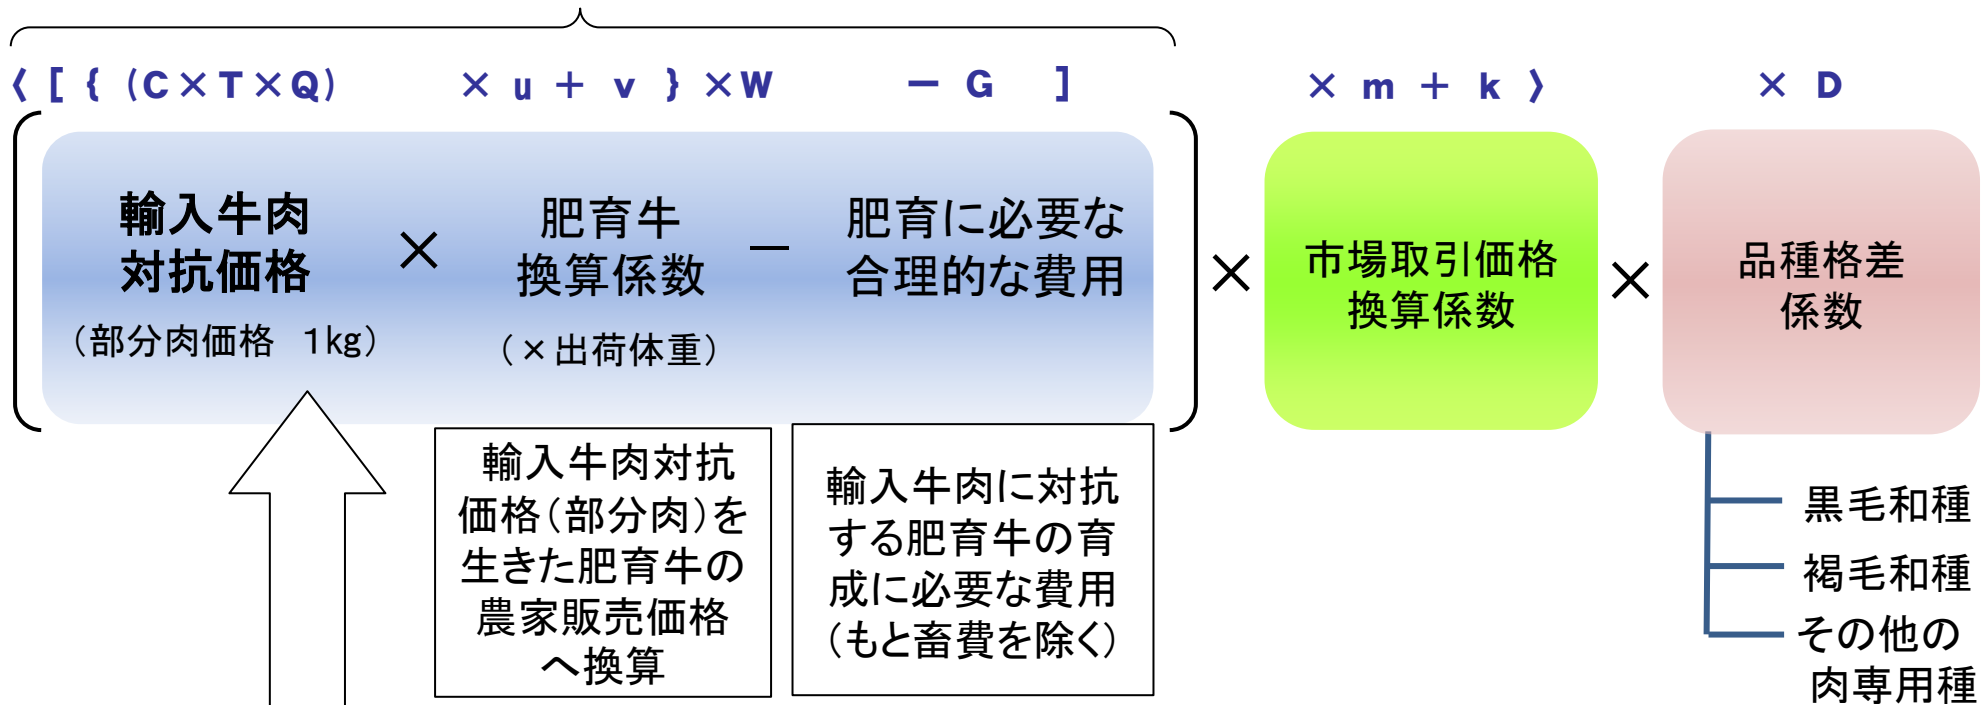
〈［｛（C×T×Q） ×u＋v｝×W －G ］ ×m＋k〉 ×D

輸入牛肉対抗価格
（部分肉価格 1kg）

×

肥育牛換算係数
（×出荷体重）

－

肥育に必要な合理的な費用

×

市場取引価格換算係数

×

品種格差係数

輸入牛肉対抗価格（部分肉）を生きた肥育牛の農家販売価格へ換算

輸入牛肉に対抗する肥育牛の育成に必要な費用（もと畜費を除く）

黒毛和種
褐毛和種
その他の肉専用種